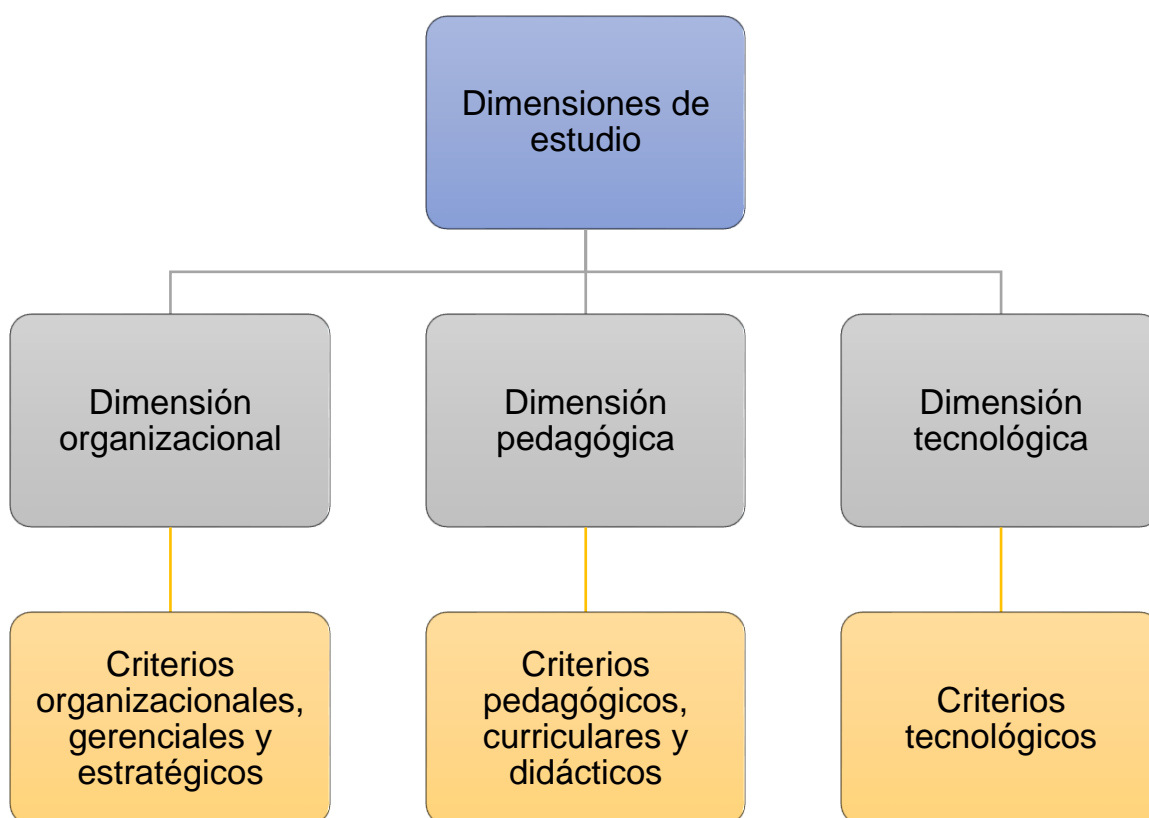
Dimensiones de estudio

Dimensión organizacional

Dimensión pedagógica

Dimensión tecnológica

Criterios organizacionales, gerenciales y estratégicos

Criterios pedagógicos, curriculares y didácticos

Criterios tecnológicos